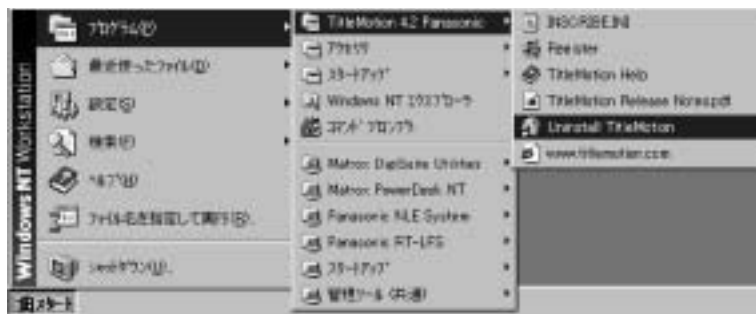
Windows NT Workstation

プログラム(P)
最近使ったファイル(D)
設定(S)
検索(F)
ヘルプ(H)
ファイル名を指定して実行(R)...
シャットダウン(U)...

スタート

TitleMotion 4.2 Panasonic
アクセサリ
スタートアップ
Windows NT エクスプローラ
コマンド プロンプト
Matrox DigiSuite Utilities
Matrox PowerDesk NT
Panasonic NLE System
Panasonic FT-LFS
スタートアップ
管理ツール (共通)

INSCRIBE.INI
Fire ster
TitleMotion Help
TitleMotion Release Notes.pdf
Uninstall TitleMotion
www.titlemotion.com